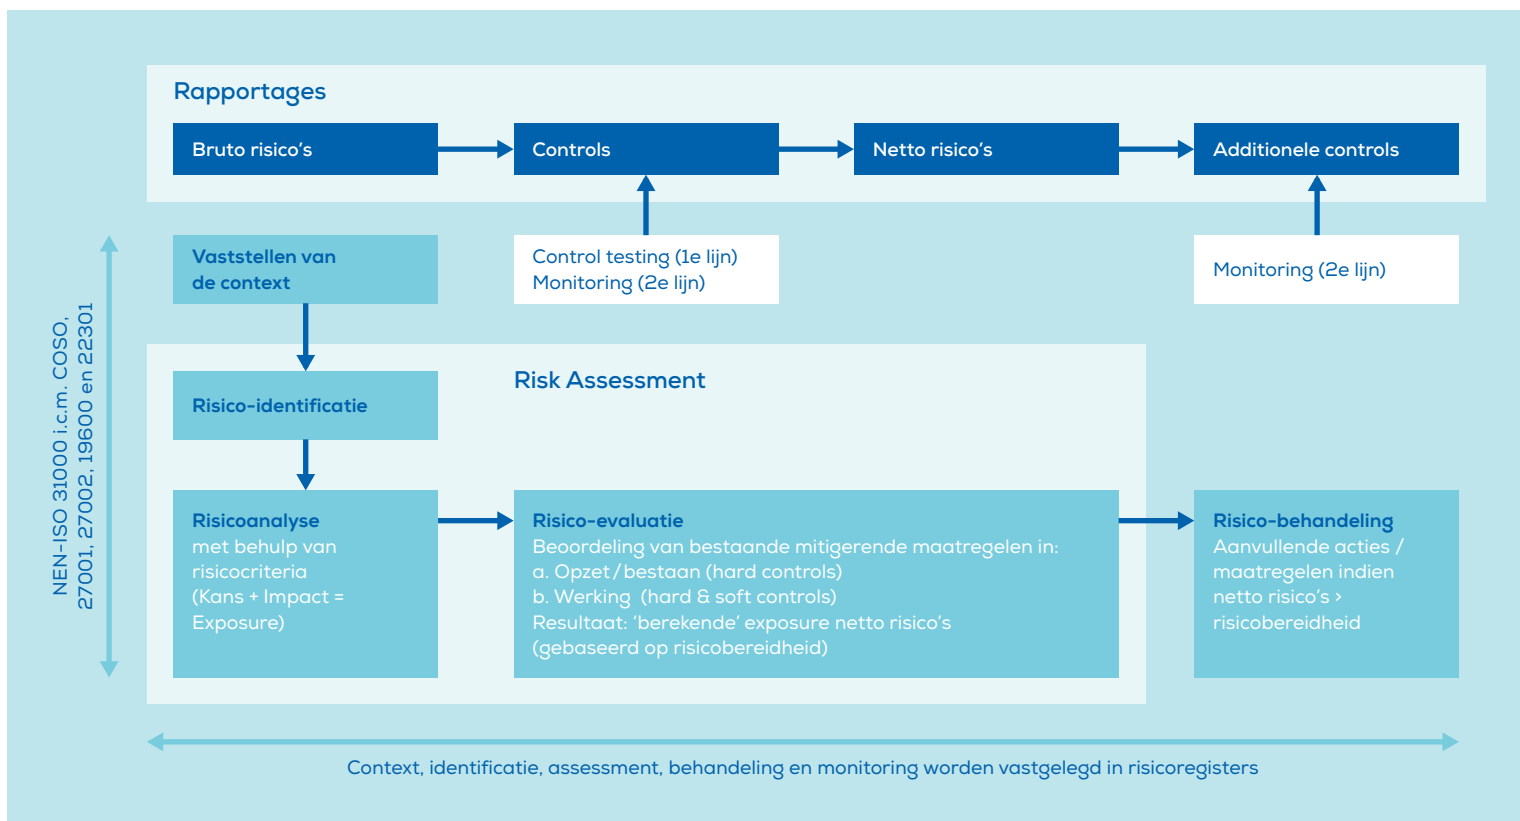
Rapportages

Bruto risico's

Controls

Netto risico's

Additionele controls

Vaststellen van de context

Control testing (1e lijn)
Monitoring (2e lijn)

Monitoring (2e lijn)

NEN-ISO 31000 i.c.m. COSO, 27001, 27002, 19600 en 22301

Risk Assessment

Risico-identificatie

Risicoanalyse
met behulp van risicocriteria (Kans + Impact = Exposure)

Risico-evaluatie
Beoordeling van bestaande mitigerende maatregelen in:
a. Opzet/bestaan (hard controls)
b. Werking (hard & soft controls)
Resultaat: 'berekende' exposure netto risico's (gebaseerd op risicobereidheid)

Risico-behandeling
Aanvullende acties / maatregelen indien netto risico's › risicobereidheid

Context, identificatie, assessment, behandeling en monitoring worden vastgelegd in risicoregisters